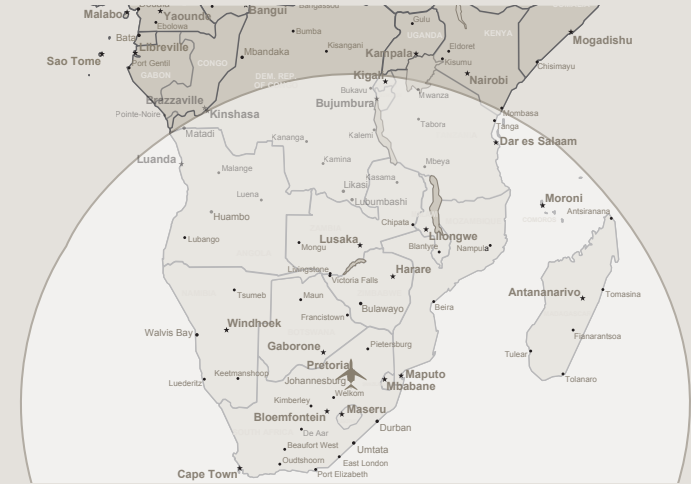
Malabo
Yaounde
Bangui
Bangassou
Gulu
Mogadishu
Ebolowa
Bumba
UGANDA
KENYA
Bata
Libreville
Mbandaka
Kisangani
Kampala
Eldoret
Sao Tome
Port Gentil
CONGO
GABON
Kisumu
Chisimayu
DEM. REP. OF CONGO
Kigali
Nairobi
Brazzaville
Bujumbura
Bukavu
Mwanza
Mombasa
Pointe-Noire
Kinshasa
Tabora
Tanga
Matadi
Kananga
Kalemi
Dar es Salaam
Luanda
Kamina
Mbeya
Malange
Kasama
Likasi
Moroni
Luena
Lubumbashi
Antsiranana
Huambo
Chipata
Lilongwe
Lusaka
Lubango
Mongu
Blantyre
Nampula
Livingstone
Harare
Victoria Falls
Tsumeb
Maun
Antananarivo
Tomasina
Windhoek
Francistown
Bulawayo
Beira
Walvis Bay
Fianarantsoa
Gaborone
Pietersburg
Tulear
Pretoria
Keetmanshoop
Maputo
Johannesburg
Luederitz
Mbabane
Tolanaro
Welkom
Kimberley
Bloemfontein
Maseru
Durban
De Aar
Beaufort West
Umtata
Oudtshoorn
East London
Cape Town
Port Elizabeth